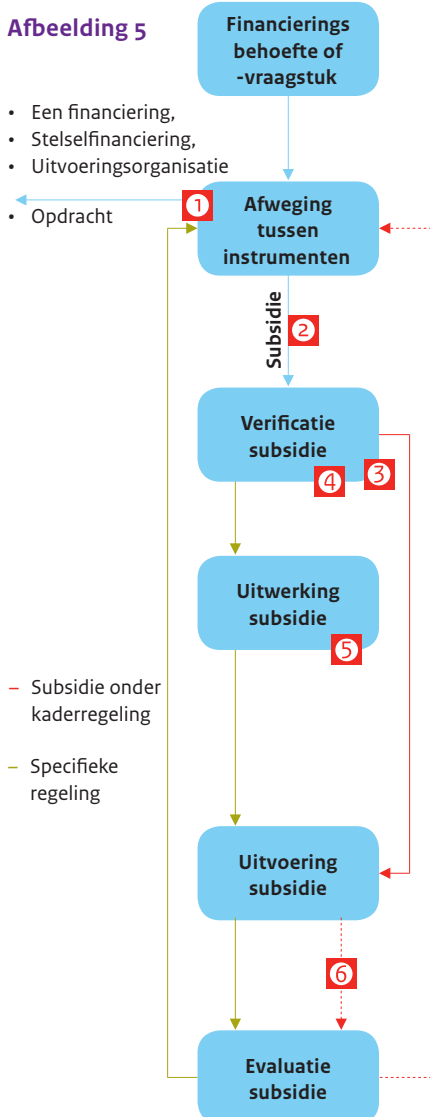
Afbeelding 5

Financierings behoefte of -vraagstuk

- Een financiering,
- Stelselfinanciering,
- Uitvoeringsorganisatie

- Opdracht

1

Afweging tussen instrumenten

Subsidie

2

Verificatie subsidie

4

3

Uitwerking subsidie

5

– Subsidie onder kaderregeling

– Specifieke regeling

Uitvoering subsidie

6

Evaluatie subsidie